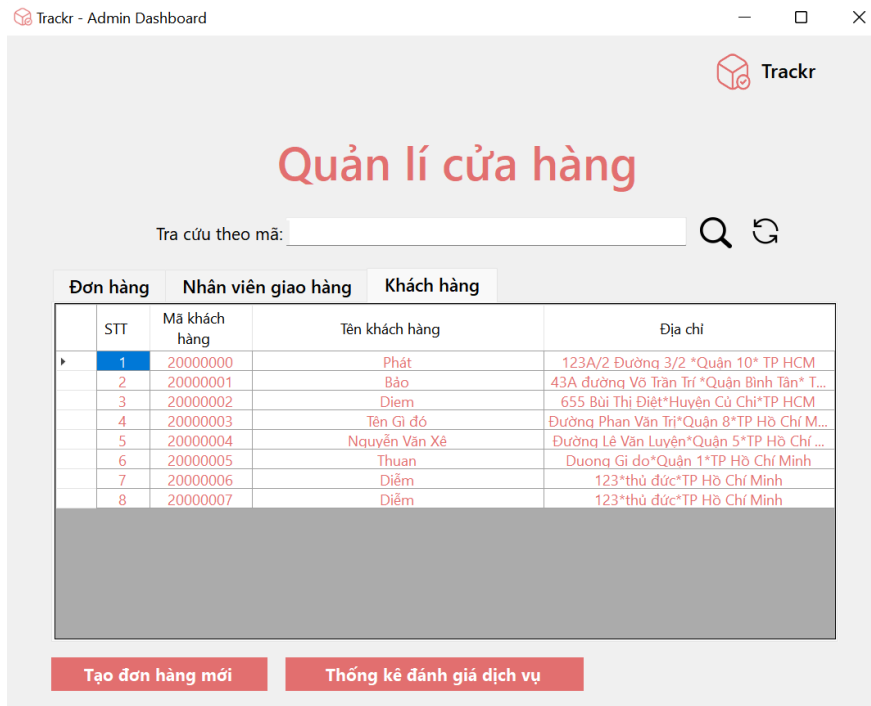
Trackr - Admin Dashboard

Trackr

Quản lí cửa hàng

Tra cứu theo mã:

Đơn hàng | Nhân viên giao hàng | Khách hàng

| | STT | Mã khách hàng | Tên khách hàng | Địa chỉ |
|---|---|---|---|---|
| ▸ | 1 | 20000000 | Phát | 123A/2 Đường 3/2 *Quận 10* TP HCM |
| | 2 | 20000001 | Bảo | 43A đường Võ Trần Trí *Quận Bình Tân* T... |
| | 3 | 20000002 | Diem | 655 Bùi Thị Điệt*Huyện Củ Chi*TP HCM |
| | 4 | 20000003 | Tên Gì đó | Đường Phan Văn Trị*Quận 8*TP Hồ Chí M... |
| | 5 | 20000004 | Nguyễn Văn Xê | Đường Lê Văn Luyện*Quận 5*TP Hồ Chí ... |
| | 6 | 20000005 | Thuan | Duong Gi do*Quận 1*TP Hồ Chí Minh |
| | 7 | 20000006 | Diễm | 123*thủ đức*TP Hồ Chí Minh |
| | 8 | 20000007 | Diễm | 123*thủ đức*TP Hồ Chí Minh |

Tạo đơn hàng mới

Thống kê đánh giá dịch vụ